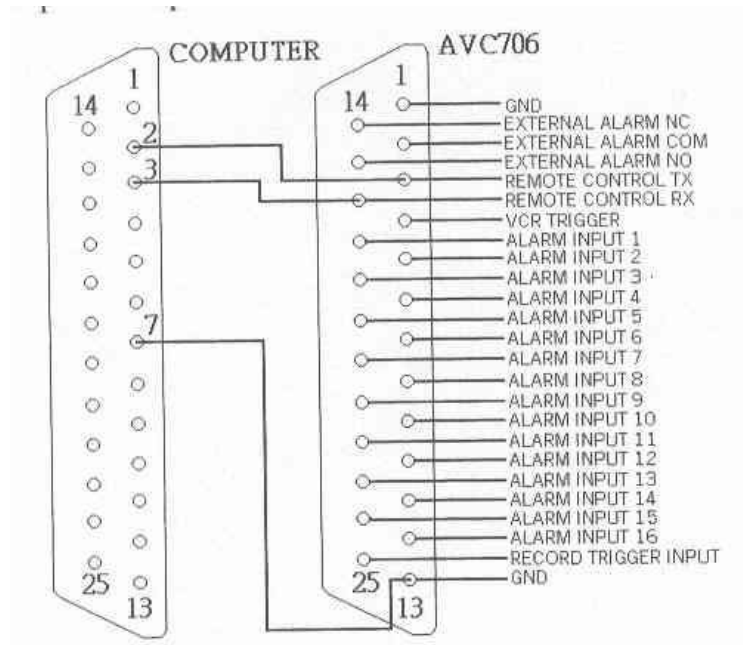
COMPUTER

1
14
2
3
7
25
13

AVC706

1
14
GND
EXTERNAL ALARM NC
EXTERNAL ALARM COM
EXTERNAL ALARM NO
REMOTE CONTROL TX
REMOTE CONTROL RX
VCR TRIGGER
ALARM INPUT 1
ALARM INPUT 2
ALARM INPUT 3
ALARM INPUT 4
ALARM INPUT 5
ALARM INPUT 6
ALARM INPUT 7
ALARM INPUT 8
ALARM INPUT 9
ALARM INPUT 10
ALARM INPUT 11
ALARM INPUT 12
ALARM INPUT 13
ALARM INPUT 14
ALARM INPUT 15
ALARM INPUT 16
RECORD TRIGGER INPUT
25
GND
13